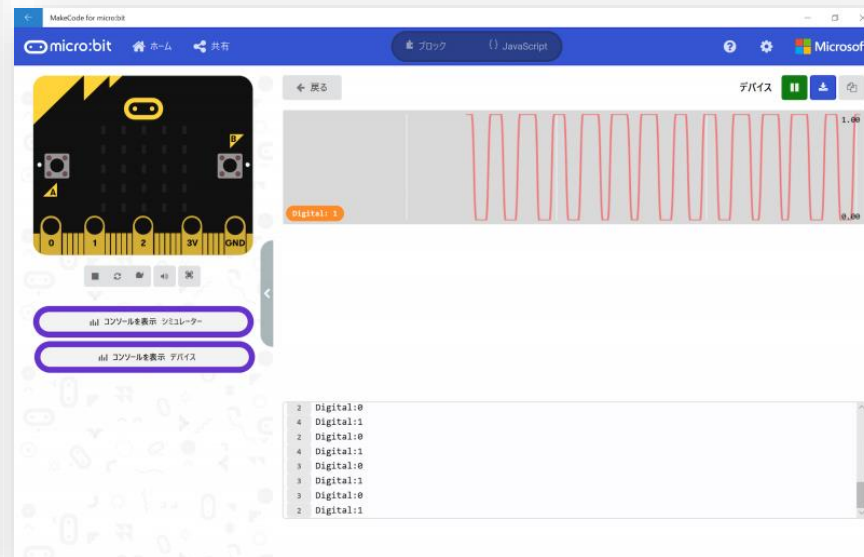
MakeCode for micro:bit

micro:bit ホーム 共有

ブロック JavaScript

Microsof

戻る

デバイス

1.00

Digital: 1

0.00

A B

0 1 2 3V GND

コンソールを表示 シミュレーター

コンソールを表示 デバイス

2 Digital:0
4 Digital:1
2 Digital:0
4 Digital:1
3 Digital:0
3 Digital:1
3 Digital:0
2 Digital:1